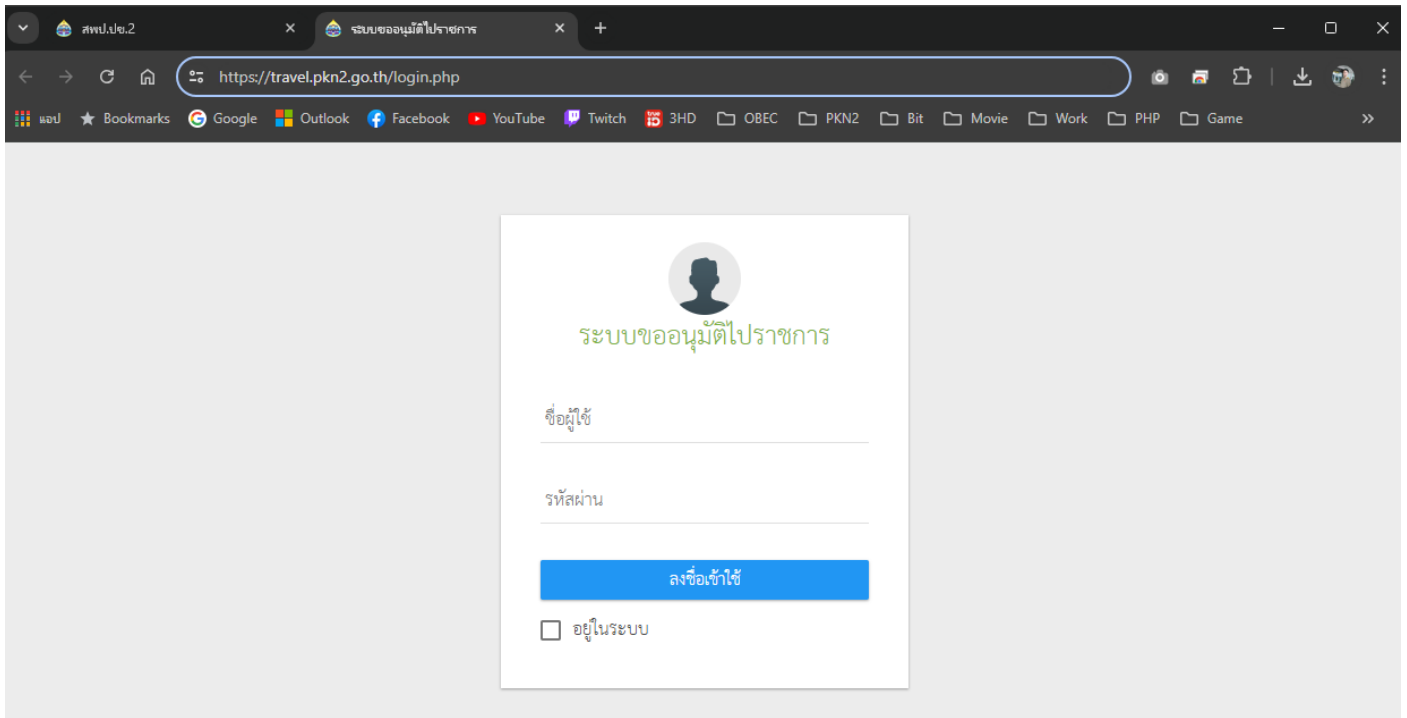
สพป.ปข.2
ระบบขออนุมัติไปราชการ
https://travel.pkn2.go.th/login.php
แอป Bookmarks Google Outlook Facebook YouTube Twitch 3HD OBEC PKN2 Bit Movie Work PHP Game

ระบบขออนุมัติไปราชการ

ชื่อผู้ใช้

รหัสผ่าน

ลงชื่อเข้าใช้

อยู่ในระบบ